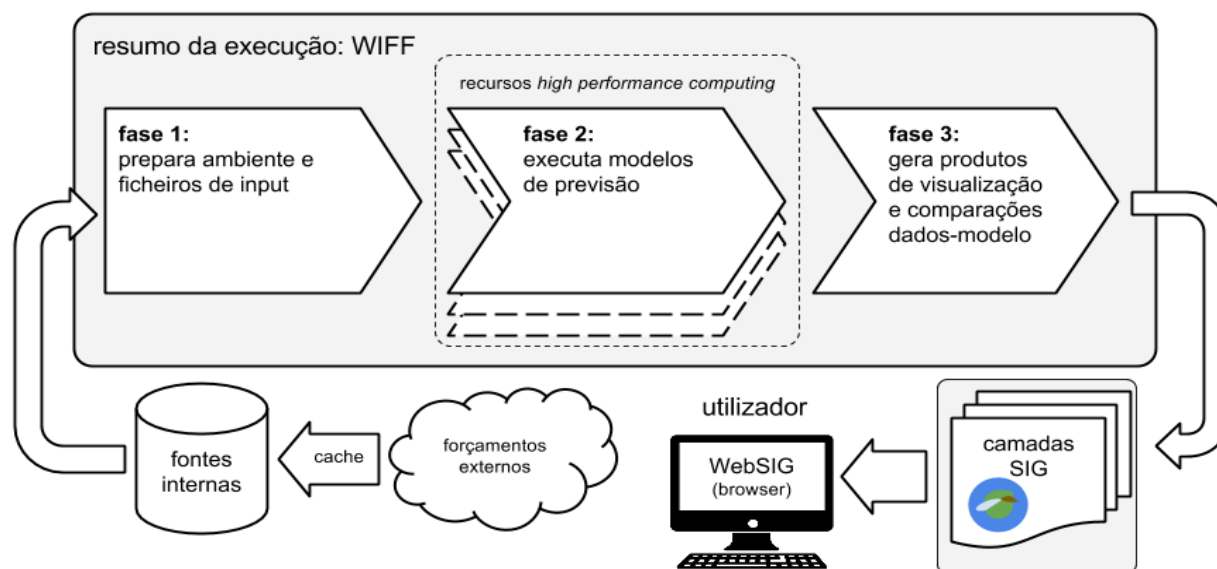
resumo da execução: WIFF

recursos *high performance computing*

**fase 1:**
prepara ambiente e ficheiros de input

**fase 2:**
executa modelos de previsão

**fase 3:**
gera produtos de visualização e comparações dados-modelo

fontes internas

cache

forçamentos externos

utilizador

WebSIG
(browser)

camadas SIG